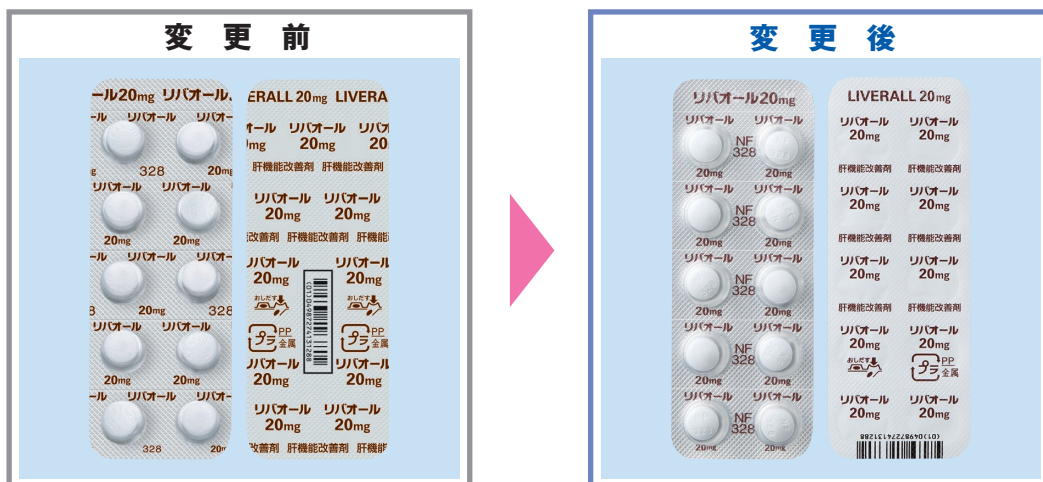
変　更　前

ール20mg リバオール2

ERALL 20mg LIVERA

リバオール
328
20mg
リバオール リバオール
20mg 20mg
リバオール
328
20mg
リバオール リバオール
20mg 20mg
リバオール
328

ール リバオール リ
mg 20mg 20
肝機能改善剤 肝機能改善剤
リバオール リバオール
20mg 20mg
改善剤 肝機能改善剤 肝機能
リバオール リバオール
20mg 20mg
(01)04987274131288
おしだす おしだす
プラ PP 金属
プラ PP 金属
リバオール リバオール
20mg 20mg
リバオール リバオール
20mg 20mg
改善剤 肝機能改善剤 肝機能

変　更　後

リバオール20mg
リバオール リバオール
NF 328
20mg 20mg
リバオール リバオール
NF 328
20mg 20mg
リバオール リバオール
NF 328
20mg 20mg
リバオール リバオール
NF 328
20mg 20mg
リバオール リバオール
NF 328
20mg 20mg

LIVERALL 20mg
リバオール リバオール
20mg 20mg
肝機能改善剤 肝機能改善剤
リバオール リバオール
20mg 20mg
肝機能改善剤 肝機能改善剤
リバオール リバオール
20mg 20mg
肝機能改善剤 肝機能改善剤
リバオール リバオール
20mg 20mg
おしだす
プラ PP 金属
リバオール リバオール
20mg 20mg
(01)04987274131288